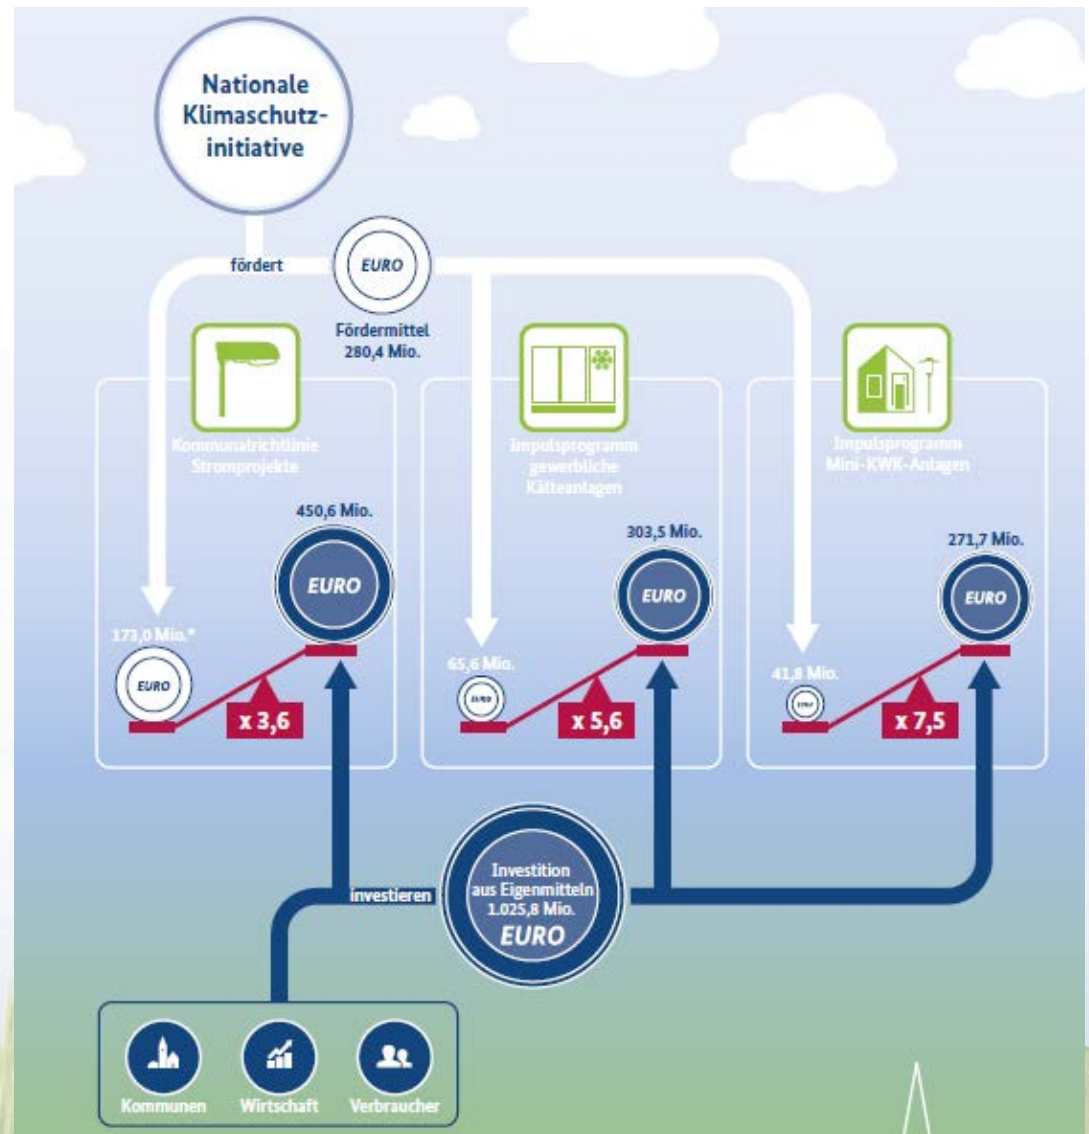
Nationale Klimaschutzinitiative

fördert

EURO

Fördermittel 280,4 Mio.

Kommunalrichtlinie Stromprojekte

450,6 Mio.

EURO

173,0 Mio.*

EURO

x 3,6

Impulsprogramm gewerbliche Kälteanlagen

303,5 Mio.

EURO

65,6 Mio.

EURO

x 5,6

Impulsprogramm Mini-KWK-Anlagen

271,7 Mio.

EURO

41,8 Mio.

EURO

x 7,5

investieren

Investition aus Eigenmitteln 1.025,8 Mio. EURO

Kommunen

Wirtschaft

Verbraucher